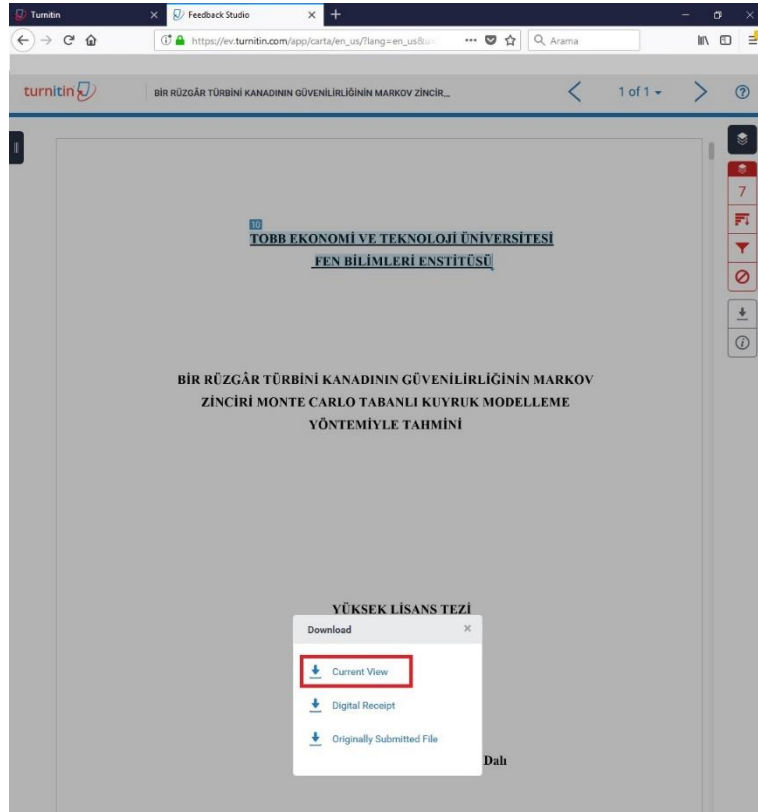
Turnitin
Feedback Studio
https://ev.turnitin.com/app/carta/en_us/?lang=en_us&
Arama

turnitin
BİR RÜZGÂR TÜRBİNİ KANADININ GÜVENİLİRLİĞİNİN MARKOV ZİNCİR...
1 of 1

10
TOBB EKONOMİ VE TEKNOLOJİ ÜNİVERSİTESİ
FEN BİLİMLERİ ENSTİTÜSÜ

BİR RÜZGÂR TÜRBİNİ KANADININ GÜVENİLİRLİĞİNİN MARKOV ZİNCİRİ MONTE CARLO TABANLI KUYRUK MODELLEME YÖNTEMİYLE TAHMİNİ

YÜKSEK LİSANS TEZİ

Download
Current View
Digital Receipt
Originally Submitted File

Dalı

7